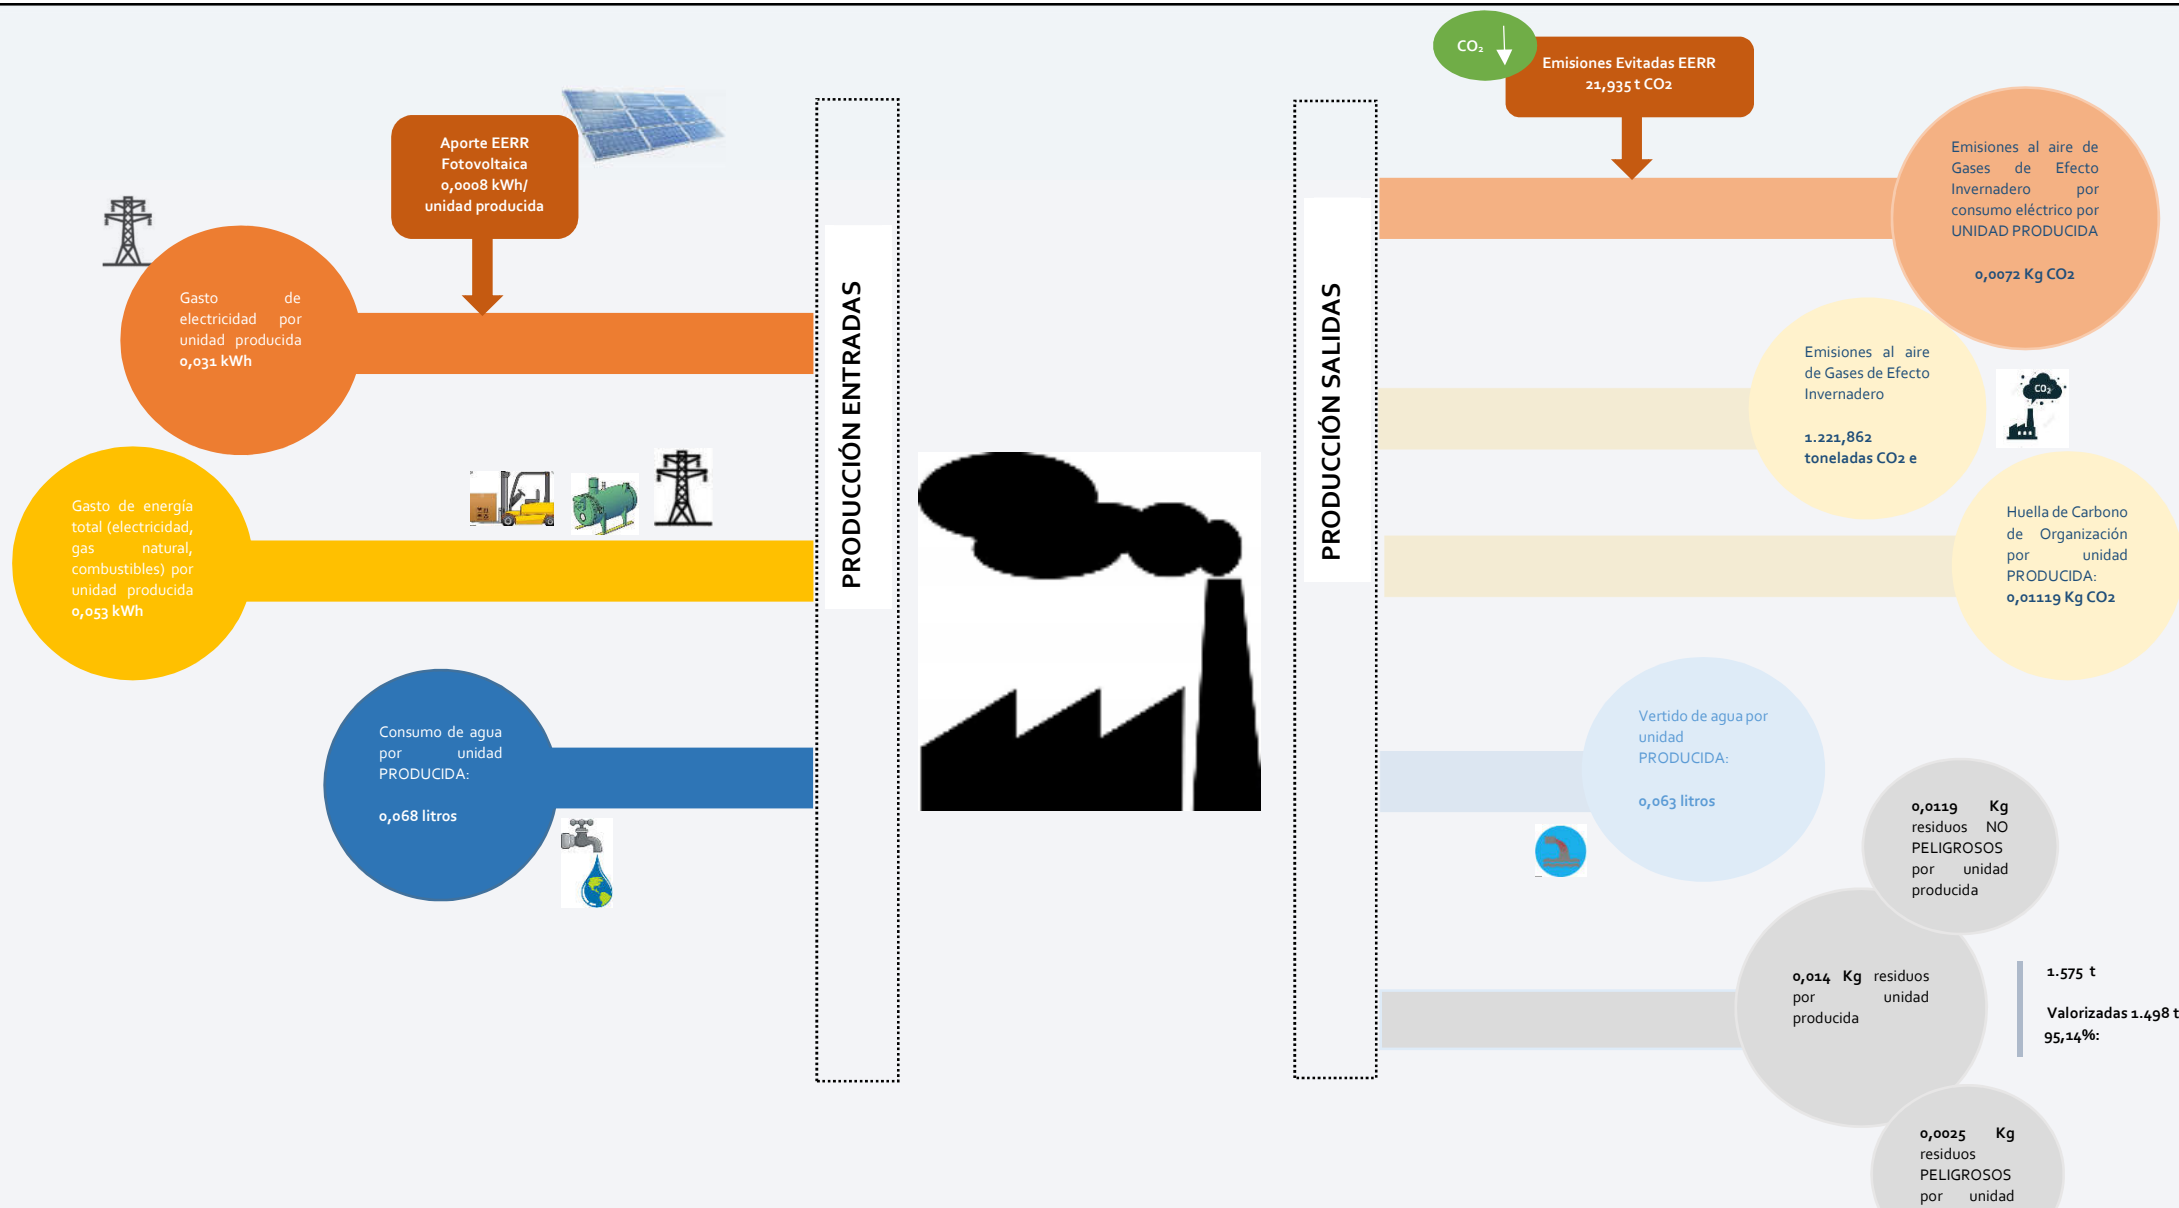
$CO_2$

Emisiones Evitadas EERR 21,935 t CO2

Aporte EERR Fotovoltaica 0,0008 kWh/ unidad producida

Gasto de electricidad por unidad producida 0,031 kWh

Gasto de energía total (electricidad, gas natural, combustibles) por unidad producida 0,053 kWh

Consumo de agua por unidad PRODUCIDA:

0,068 litros

PRODUCCIÓN ENTRADAS

PRODUCCIÓN SALIDAS

Emisiones al aire de Gases de Efecto Invernadero por consumo eléctrico por UNIDAD PRODUCIDA

0,0072 Kg CO2

Emisiones al aire de Gases de Efecto Invernadero

1.221,862 toneladas CO2 e

$CO_2$

Huella de Carbono de Organización por unidad PRODUCIDA: 0,01119 Kg CO2

Vertido de agua por unidad PRODUCIDA:

0,063 litros

0,0119 Kg residuos NO PELIGROSOS por unidad producida

0,014 Kg residuos por unidad producida

1.575 t

Valorizadas 1.498 t 95,14%:

0,0025 Kg residuos PELIGROSOS por unidad